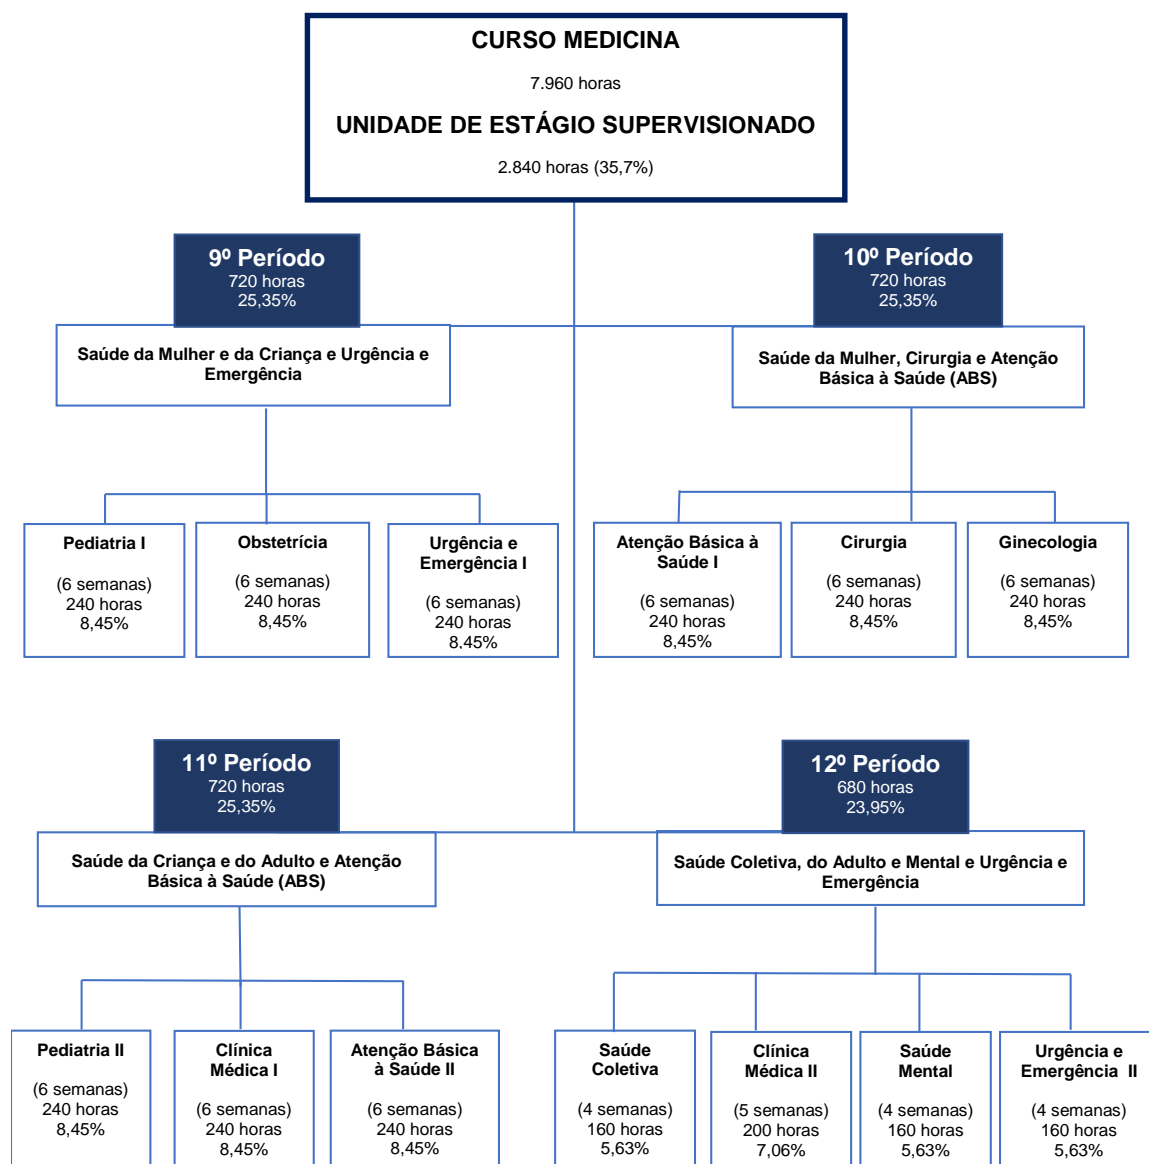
CURSO MEDICINA

7.960 horas

UNIDADE DE ESTÁGIO SUPERVISIONADO

2.840 horas (35,7%)

9º Período
720 horas
25,35%

Saúde da Mulher e da Criança e Urgência e Emergência

Pediatria I
(6 semanas)
240 horas
8,45%

Obstetrícia
(6 semanas)
240 horas
8,45%

Urgência e Emergência I
(6 semanas)
240 horas
8,45%

10º Período
720 horas
25,35%

Saúde da Mulher, Cirurgia e Atenção Básica à Saúde (ABS)

Atenção Básica à Saúde I
(6 semanas)
240 horas
8,45%

Cirurgia
(6 semanas)
240 horas
8,45%

Ginecologia
(6 semanas)
240 horas
8,45%

11º Período
720 horas
25,35%

Saúde da Criança e do Adulto e Atenção Básica à Saúde (ABS)

Pediatria II
(6 semanas)
240 horas
8,45%

Clínica Médica I
(6 semanas)
240 horas
8,45%

Atenção Básica à Saúde II
(6 semanas)
240 horas
8,45%

12º Período
680 horas
23,95%

Saúde Coletiva, do Adulto e Mental e Urgência e Emergência

Saúde Coletiva
(4 semanas)
160 horas
5,63%

Clínica Médica II
(5 semanas)
200 horas
7,06%

Saúde Mental
(4 semanas)
160 horas
5,63%

Urgência e Emergência II
(4 semanas)
160 horas
5,63%